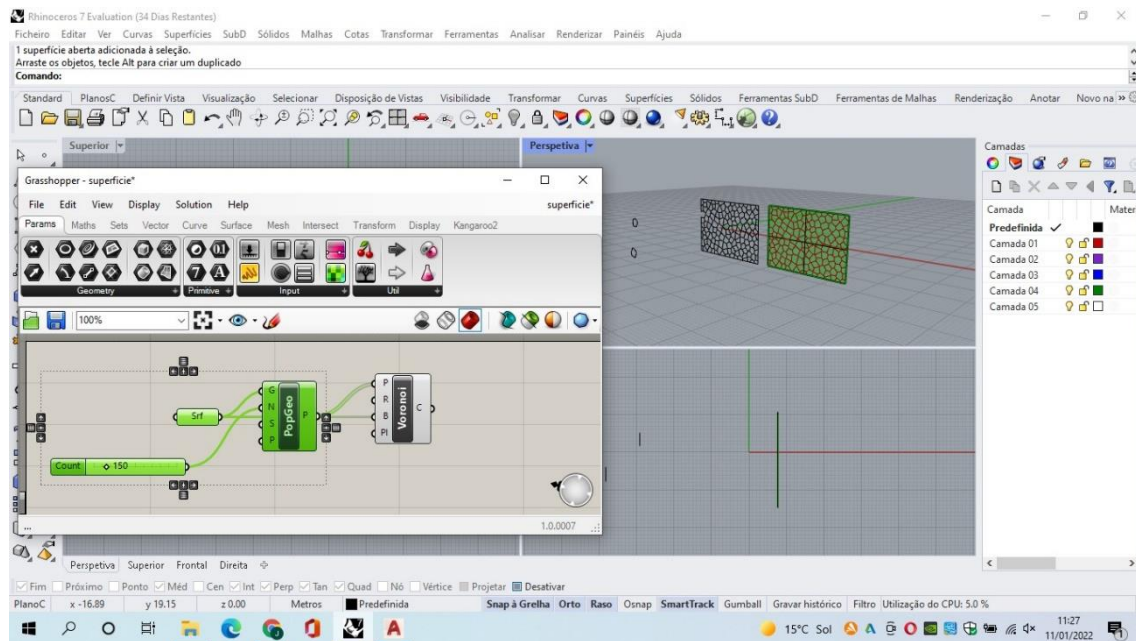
Rhinoceros 7 Evaluation (34 Dias Restantes)

Ficheiro Editar Ver Curvas Superfícies SubD Sólidos Malhas Cotas Transformar Ferramentas Analisar Renderizar Painéis Ajuda

1 superfície aberta adicionada à seleção.
Arraste os objetos, tecle Alt para criar um duplicado
Comando:

Standard PlanosC Definir Vista Visualização Selecionar Disposição de Vistas Visibilidade Transformar Curvas Superfícies Sólidos Ferramentas SubD Ferramentas de Malhas Renderização Anotar Novo na

Superior

Perspetiva

Grasshopper - superficie*

File Edit View Display Solution Help

superficie*

Params Maths Sets Vector Curve Surface Mesh Intersect Transform Display Kangaroo2

Geometry Primitive Input Util

100%

Srf

Count 150

G N S P PopGeo P

P R B Pl Voronoi C

1.0.0007

Camadas

Camada Mater

Predefinida ✓
Camada 01
Camada 02
Camada 03
Camada 04
Camada 05

Perspetiva Superior Frontal Direita

Fim Próximo Ponto Méd Cen Int Perp Tan Quad Nó Vértice Projetar Desativar

PlanoC x -16.89 y 19.15 z 0.00 Metros Predefinida Snap à Grelha Orto Raso Osnap SmartTrack Gumball Gravar histórico Filtro Utilização do CPU: 5.0 %

15°C Sol 11:27 11/01/2022